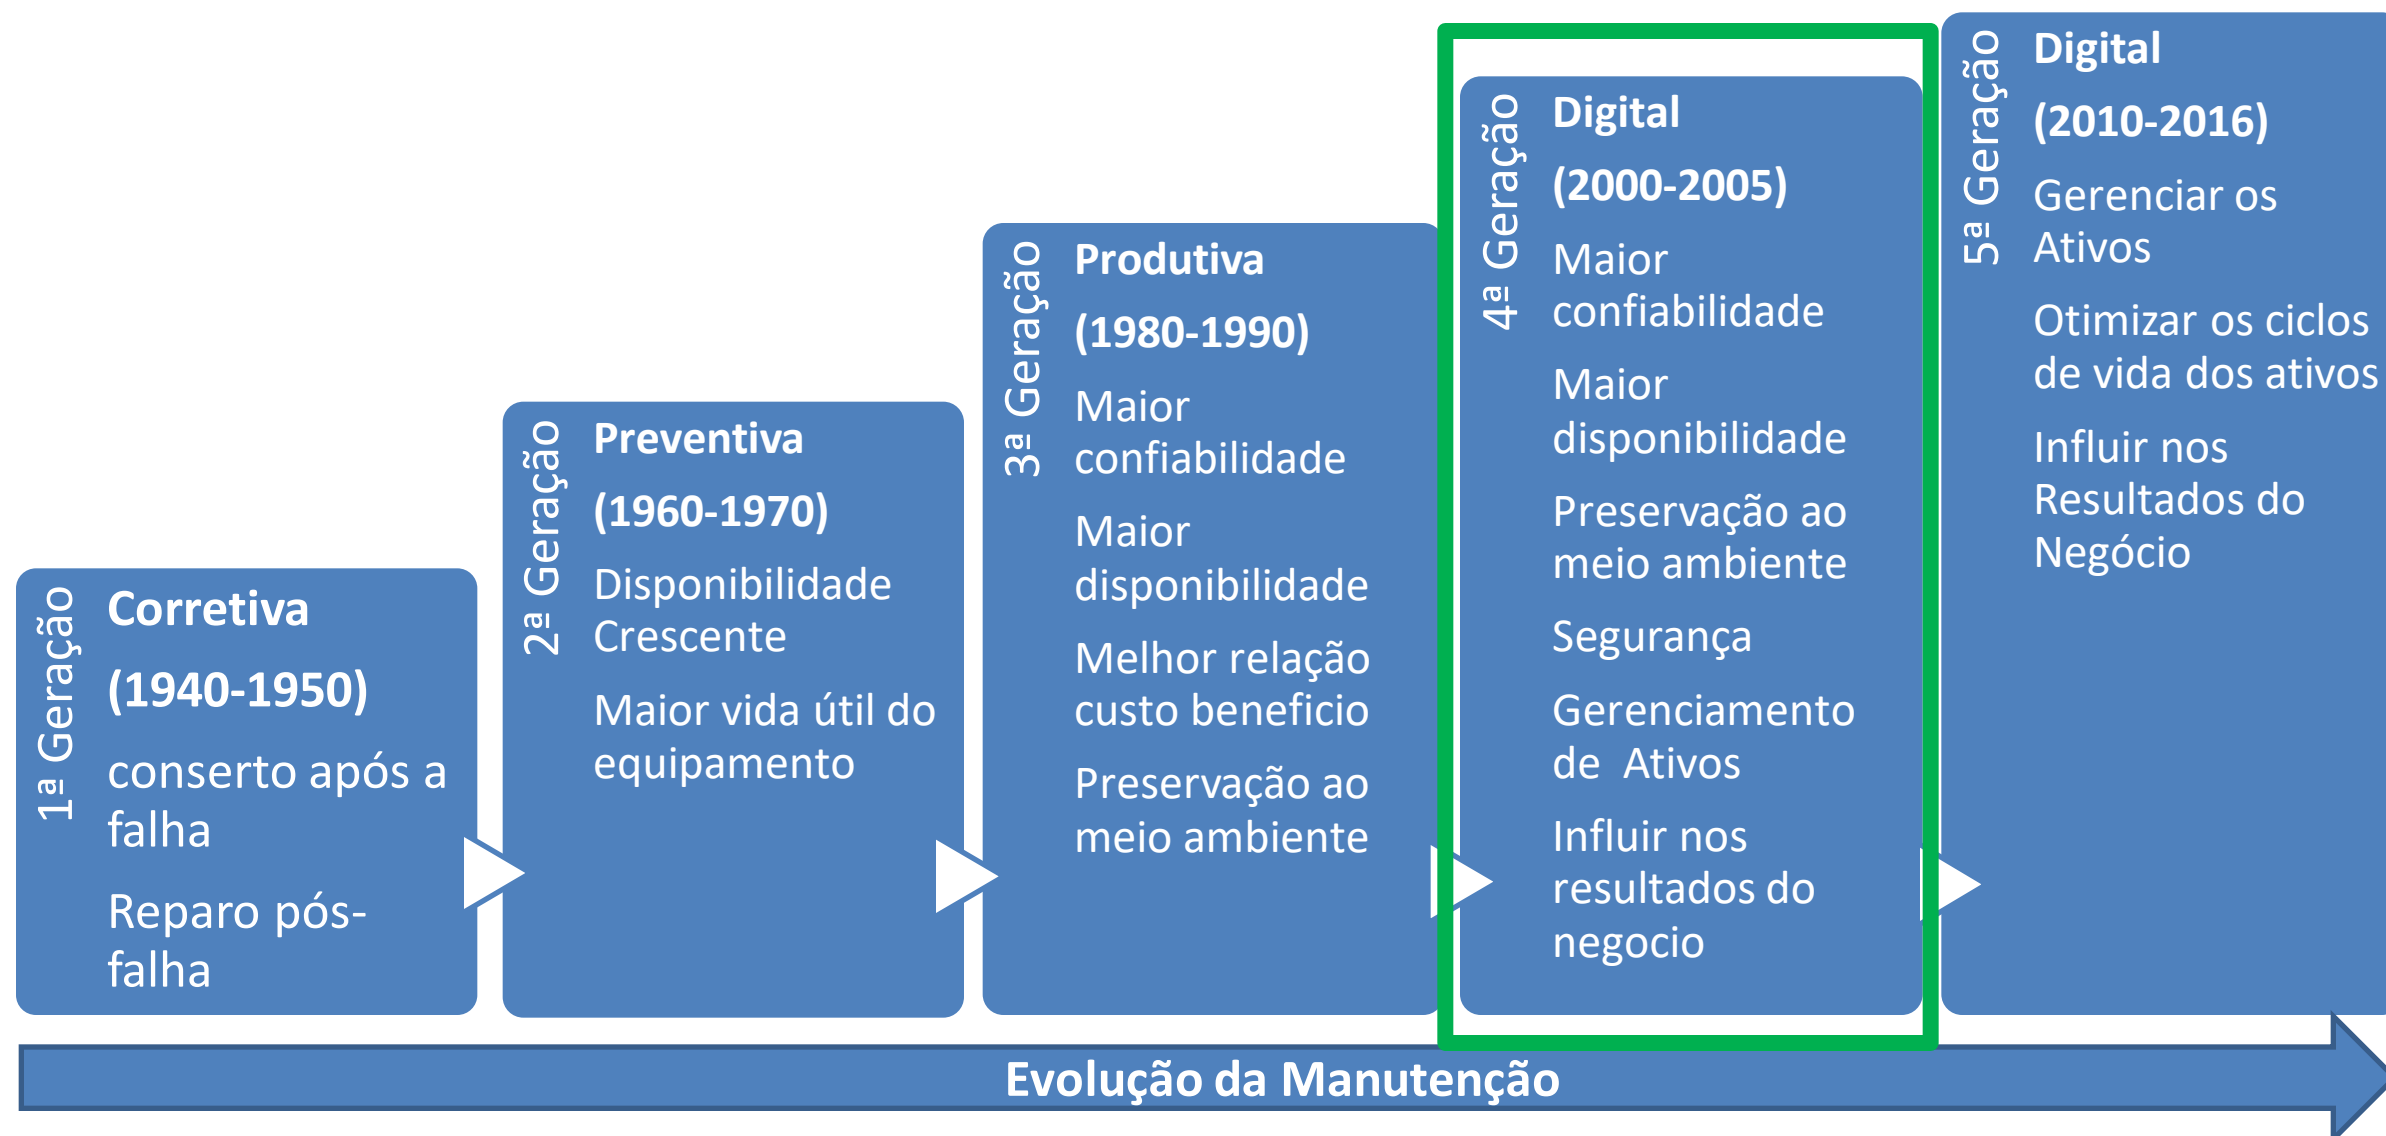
1ª Geração

Corretiva

(1940-1950)

conserto após a falha

Reparo pós-falha

2ª Geração

Preventiva

(1960-1970)

Disponibilidade Crescente

Maior vida útil do equipamento

3ª Geração

Produtiva

(1980-1990)

Maior confiabilidade

Maior disponibilidade

Melhor relação custo beneficio

Preservação ao meio ambiente

4ª Geração

Digital

(2000-2005)

Maior confiabilidade

Maior disponibilidade

Preservação ao meio ambiente

Segurança

Gerenciamento de Ativos

Influir nos resultados do negocio

5ª Geração

Digital

(2010-2016)

Gerenciar os Ativos

Otimizar os ciclos de vida dos ativos

Influir nos Resultados do Negócio

Evolução da Manutenção